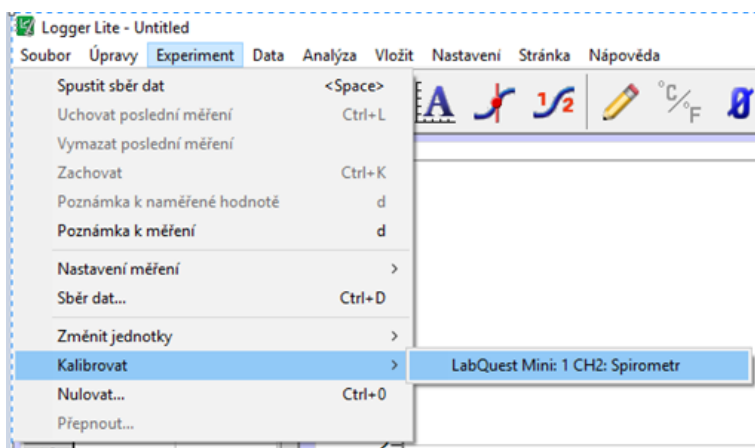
Logger Lite - Untitled

Soubor Úpravy Experiment Data Analýza Vložit Nastavení Stránka Nápověda

Spustit sběr dat <Space>
Uchovat poslední měření Ctrl+L
Vymazat poslední měření
Zachovat Ctrl+K
Poznámka k naměřené hodnotě d
Poznámka k měření d
Nastavení měření >
Sběr dat... Ctrl+D
Změnit jednotky >
Kalibrovat >
Nulovat... Ctrl+0
Přepnout...

LabQuest Mini: 1 CH2: Spirometr

A $\frac{1}{2}$ °C/°F Ø